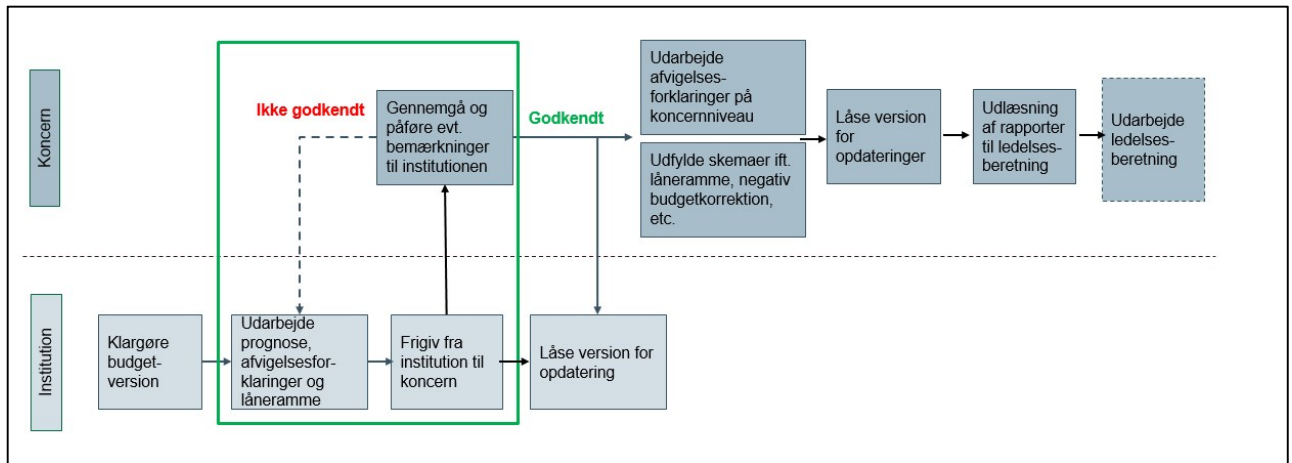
Koncern

Institution

Ikke godkendt

Gennemgå og påføre evt. bemærkninger til institutionen

Godkendt

Udarbejde afvigelsesforklaringer på koncernniveau

Udfylde skemaer ift. låneramme, negativ budgetkorrektion, etc.

Låse version for opdateringer

Udlæsning af rapporter til ledelsesberetning

Udarbejde ledelsesberetning

Klargøre budgetversion

Udarbejde prognose, afvigelsesforklaringer og låneramme

Frigiv fra institution til koncern

Låse version for opdatering